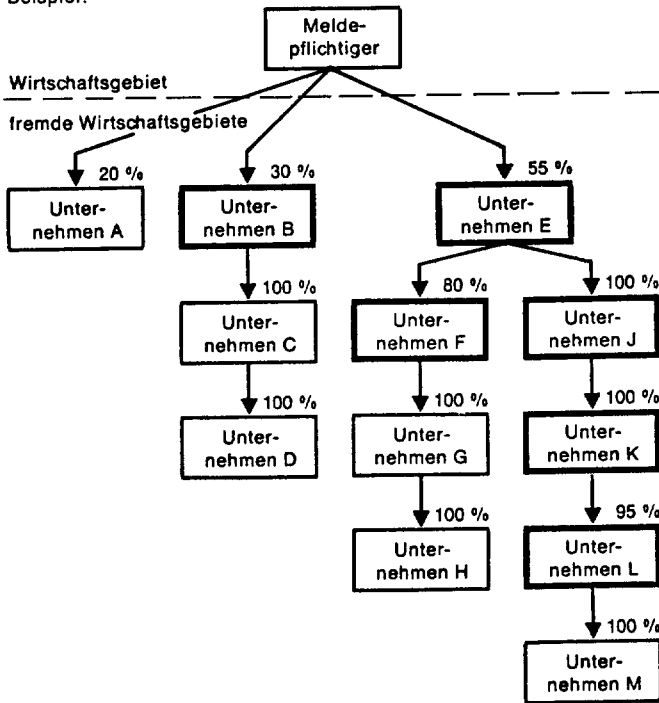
Beispiel:

Meldepflichtiger

Wirtschaftsgebiet

fremde Wirtschaftsgebiete

20 %

Unternehmen A

30 %

Unternehmen B

100 %

Unternehmen C

100 %

Unternehmen D

55 %

Unternehmen E

80 %

Unternehmen F

100 %

Unternehmen G

100 %

Unternehmen H

100 %

Unternehmen J

100 %

Unternehmen K

95 %

Unternehmen L

100 %

Unternehmen M